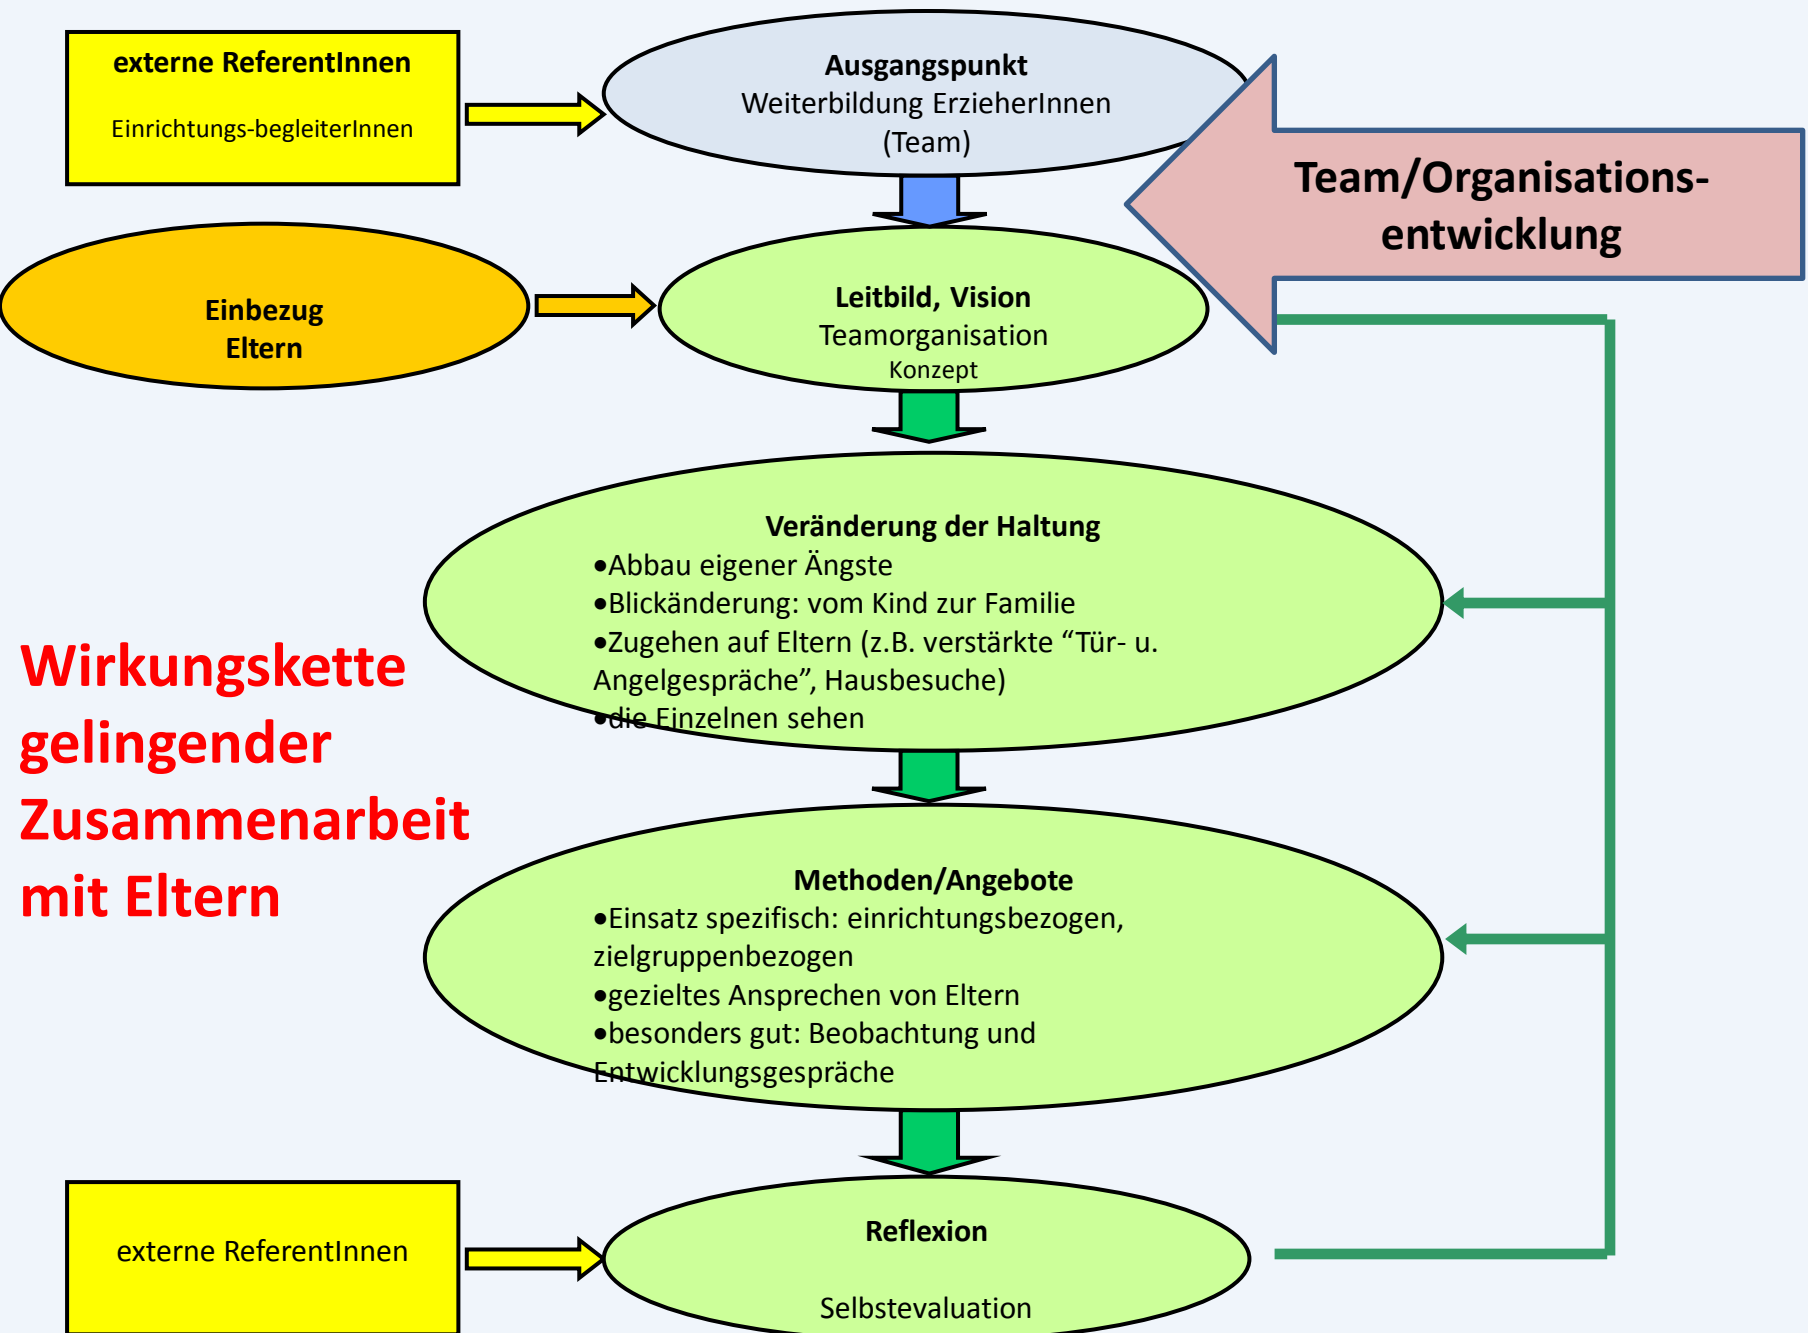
externe ReferentInnen

Einrichtungs-begleiterInnen

Ausgangspunkt
Weiterbildung ErzieherInnen
(Team)

Team/Organisations-entwicklung

Einbezug
Eltern

Leitbild, Vision
Teamorganisation
Konzept

Veränderung der Haltung
•Abbau eigener Ängste
•Blickänderung: vom Kind zur Familie
•Zugehen auf Eltern (z.B. verstärkte "Tür- u. Angelgespräche", Hausbesuche)
•die Einzelnen sehen

Wirkungskette gelingender Zusammenarbeit mit Eltern

Methoden/Angebote
•Einsatz spezifisch: einrichtungsbezogen, zielgruppenbezogen
•gezieltes Ansprechen von Eltern
•besonders gut: Beobachtung und Entwicklungsgespräche

externe ReferentInnen

Reflexion

Selbstevaluation